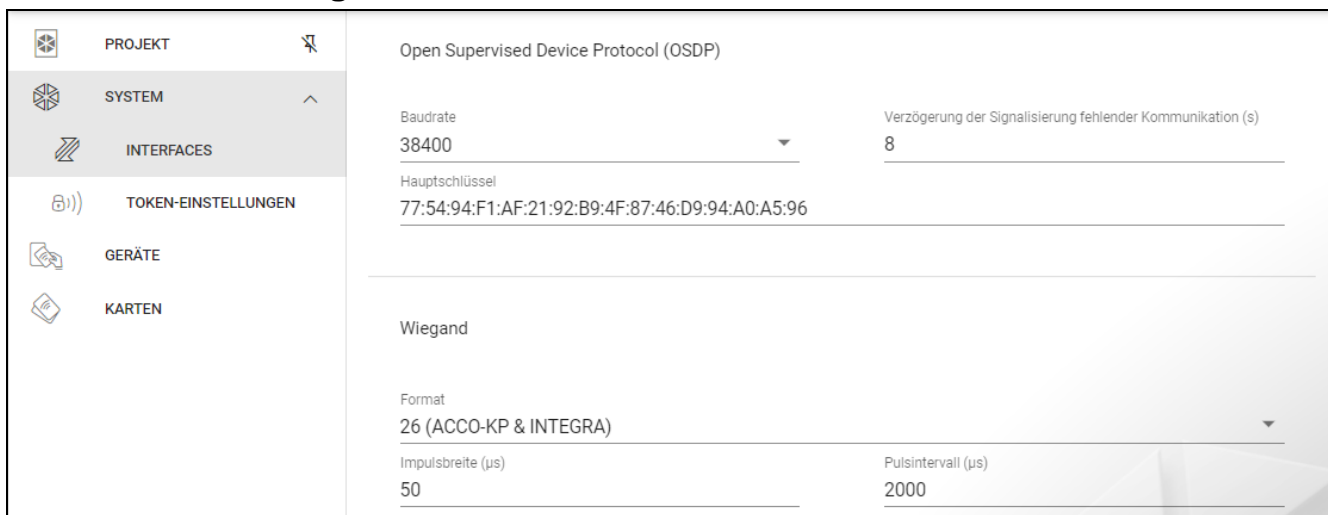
PROJEKT

SYSTEM

INTERFACES

TOKEN-EINSTELLUNGEN

GERÄTE

KARTEN

Open Supervised Device Protocol (OSDP)

Baudrate
38400

Verzögerung der Signalisierung fehlender Kommunikation (s)
8

Hauptschlüssel
77:54:94:F1:AF:21:92:B9:4F:87:46:D9:94:A0:A5:96

Wiegand

Format
26 (ACCO-KP & INTEGRA)

Impulsbreite (µs)
50

Pulsintervall (µs)
2000